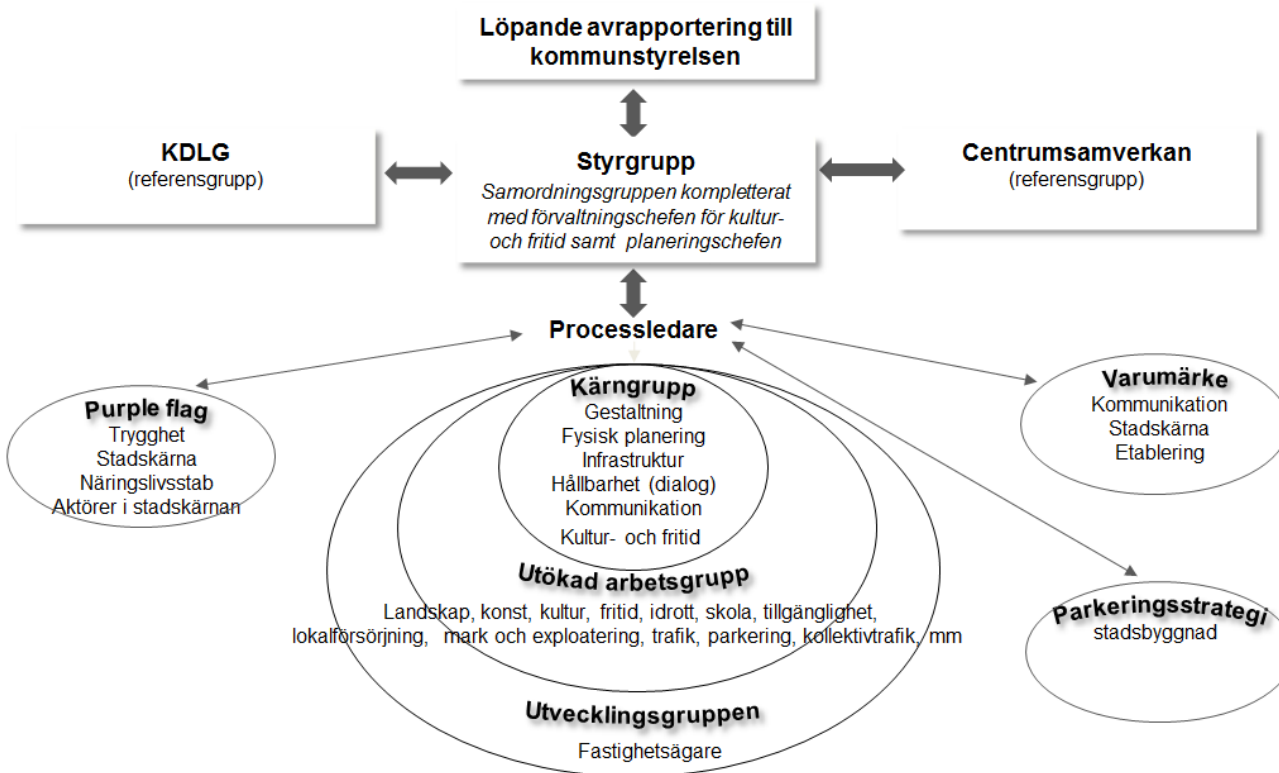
Löpande avrapportering till kommunstyrelsen

KDLG
(referensgrupp)

Styrgrupp
Samordningsgruppen kompletterat med förvaltningschefen för kultur- och fritid samt planeringschefen

Centrumsamverkan
(referensgrupp)

Processledare

Purple flag
Trygghet
Stadskärna
Näringslivsstab
Aktörer i stadskärnan

Kärngrupp
Gestaltning
Fysisk planering
Infrastruktur
Hållbarhet (dialog)
Kommunikation
Kultur- och fritid

Varumärke
Kommunikation
Stadskärna
Etablering

Utökad arbetsgrupp
Landskap, konst, kultur, fritid, idrott, skola, tillgänglighet, lokalförsörjning, mark och exploatering, trafik, parkering, kollektivtrafik, mm

Parkeringsstrategi
stadsbyggnad

Utvecklingsgruppen
Fastighetsägare